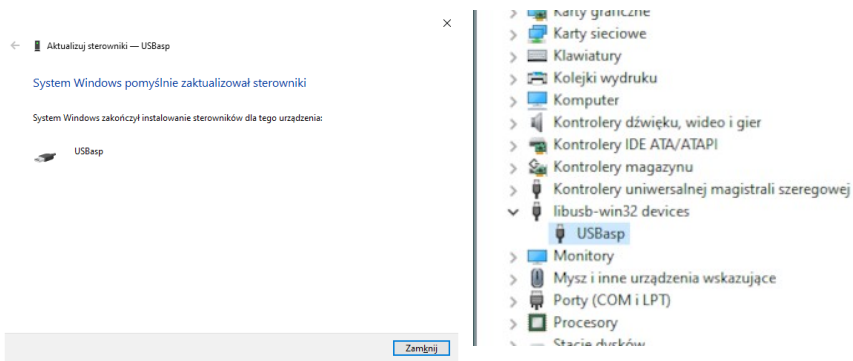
×

← Aktualizuj sterowniki — USBasp

System Windows pomyślnie zaktualizował sterowniki

System Windows zakończył instalowanie sterowników dla tego urządzenia:

USBasp

Zamknij

> Karty graficzne
> Karty sieciowe
> Klawiatury
> Kolejki wydruku
> Komputer
> Kontrolery dźwięku, wideo i gier
> Kontrolery IDE ATA/ATAPI
> Kontrolery magazynu
> Kontrolery uniwersalnej magistrali szeregowej
∨ libusb-win32 devices
USBasp
> Monitory
> Mysz i inne urządzenia wskazujące
> Porty (COM i LPT)
> Procesory
> Stacje dysków